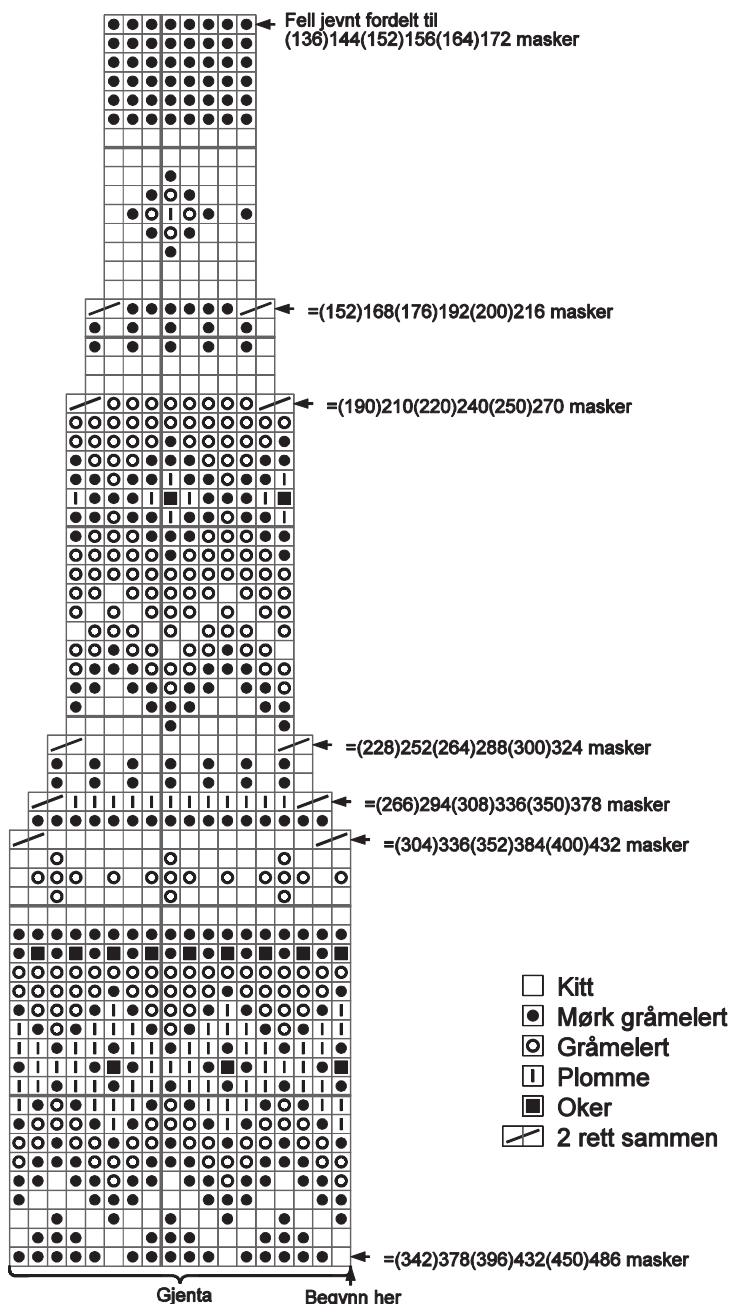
Fell jevnt fordelt til (136)144(152)156(164)172 masker

=(152)168(176)192(200)216 masker

=(190)210(220)240(250)270 masker

=(228)252(264)288(300)324 masker

=(266)294(308)336(350)378 masker

=(304)336(352)384(400)432 masker

Kitt
Mørk gråmelert
Gråmelert
Plomme
Oker
2 rett sammen

=(342)378(396)432(450)486 masker

Gjenta

Begynn her